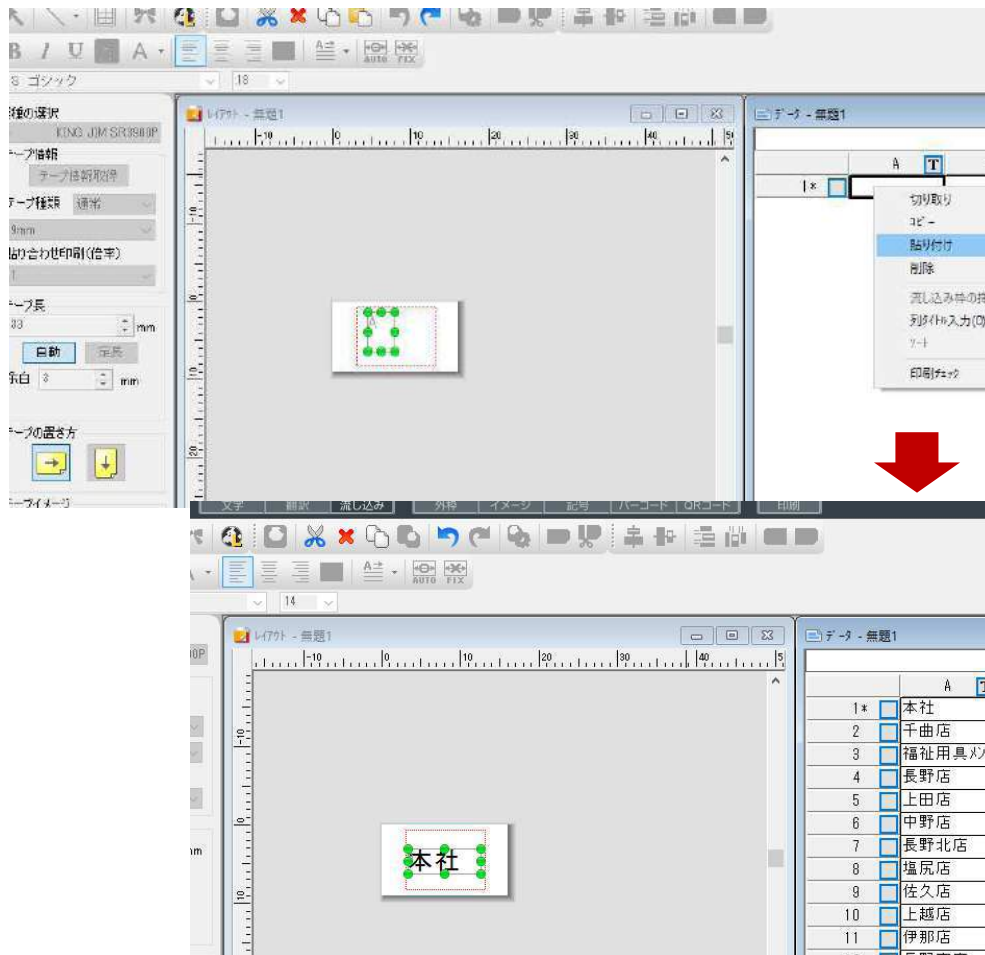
B I U A

S ゴシック 18

種の選択
KING JIM SR3900P
テープ情報
テープ情報取得
テープ種類 通常
9mm
貼り合わせ印刷(倍率)
1
テープ長
33 mm
自動 定長
余白 3 mm
テープの置き方
テープイメージ

レイアウト - 無題1
-10 0 10 20 30 40 5

データ - 無題1
A T
1*

切り取り
コピー
貼り付け
削除
流し込み枠の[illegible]
列タイトル入力(O)
ソート
印刷チェック

文字 飾り 流し込み 外枠 イメージ 記号 バーコード QRコード 印刷

AUTO FIX

14

00P

mm

レイアウト - 無題1
-10 0 10 20 30 40 5

本社

データ - 無題1
| | A T |
|---|---|
| 1* | 本社 |
| 2 | 千曲店 |
| 3 | 福祉用具メ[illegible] |
| 4 | 長野店 |
| 5 | 上田店 |
| 6 | 中野店 |
| 7 | 長野北店 |
| 8 | 塩尻店 |
| 9 | 佐久店 |
| 10 | 上越店 |
| 11 | 伊那店 |